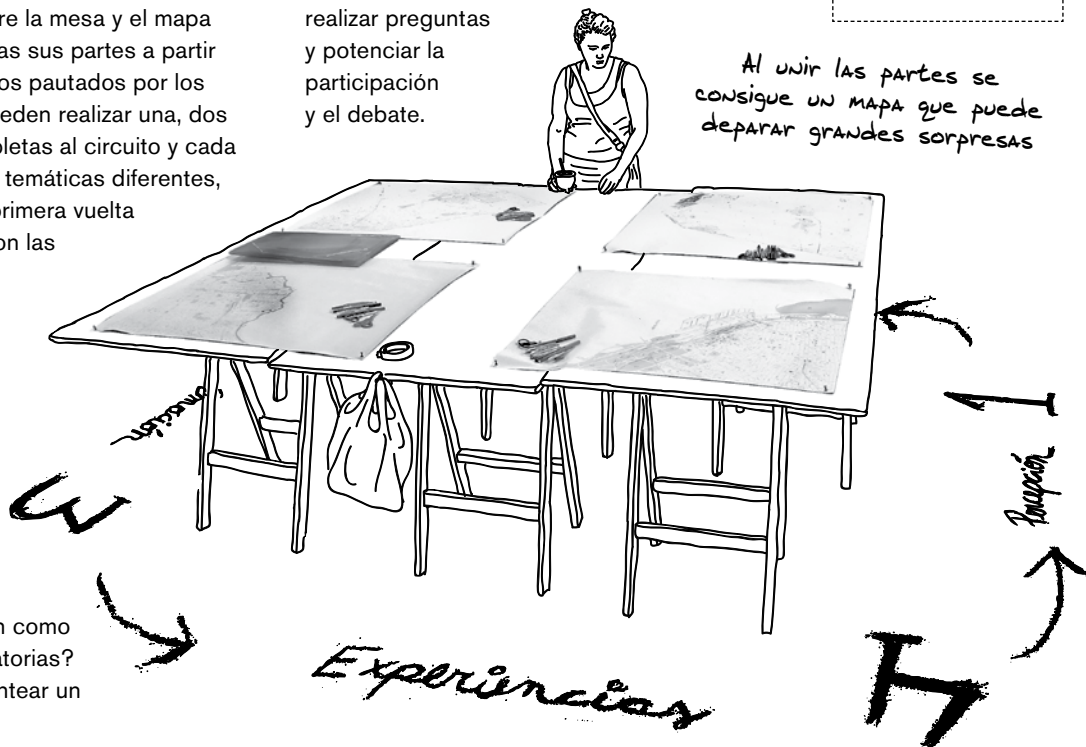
re la mesa y el mapa as sus partes a partir os pautados por los eden realizar una, dos pletas al circuito y cada temáticas diferentes, primera vuelta on las

realizar preguntas y potenciar la participación y el debate.

Al unir las partes se consigue un mapa que puede deparar grandes sorpresas

1

Percepción

ınación

3

Experiencias

n como atorias? ntear un

4